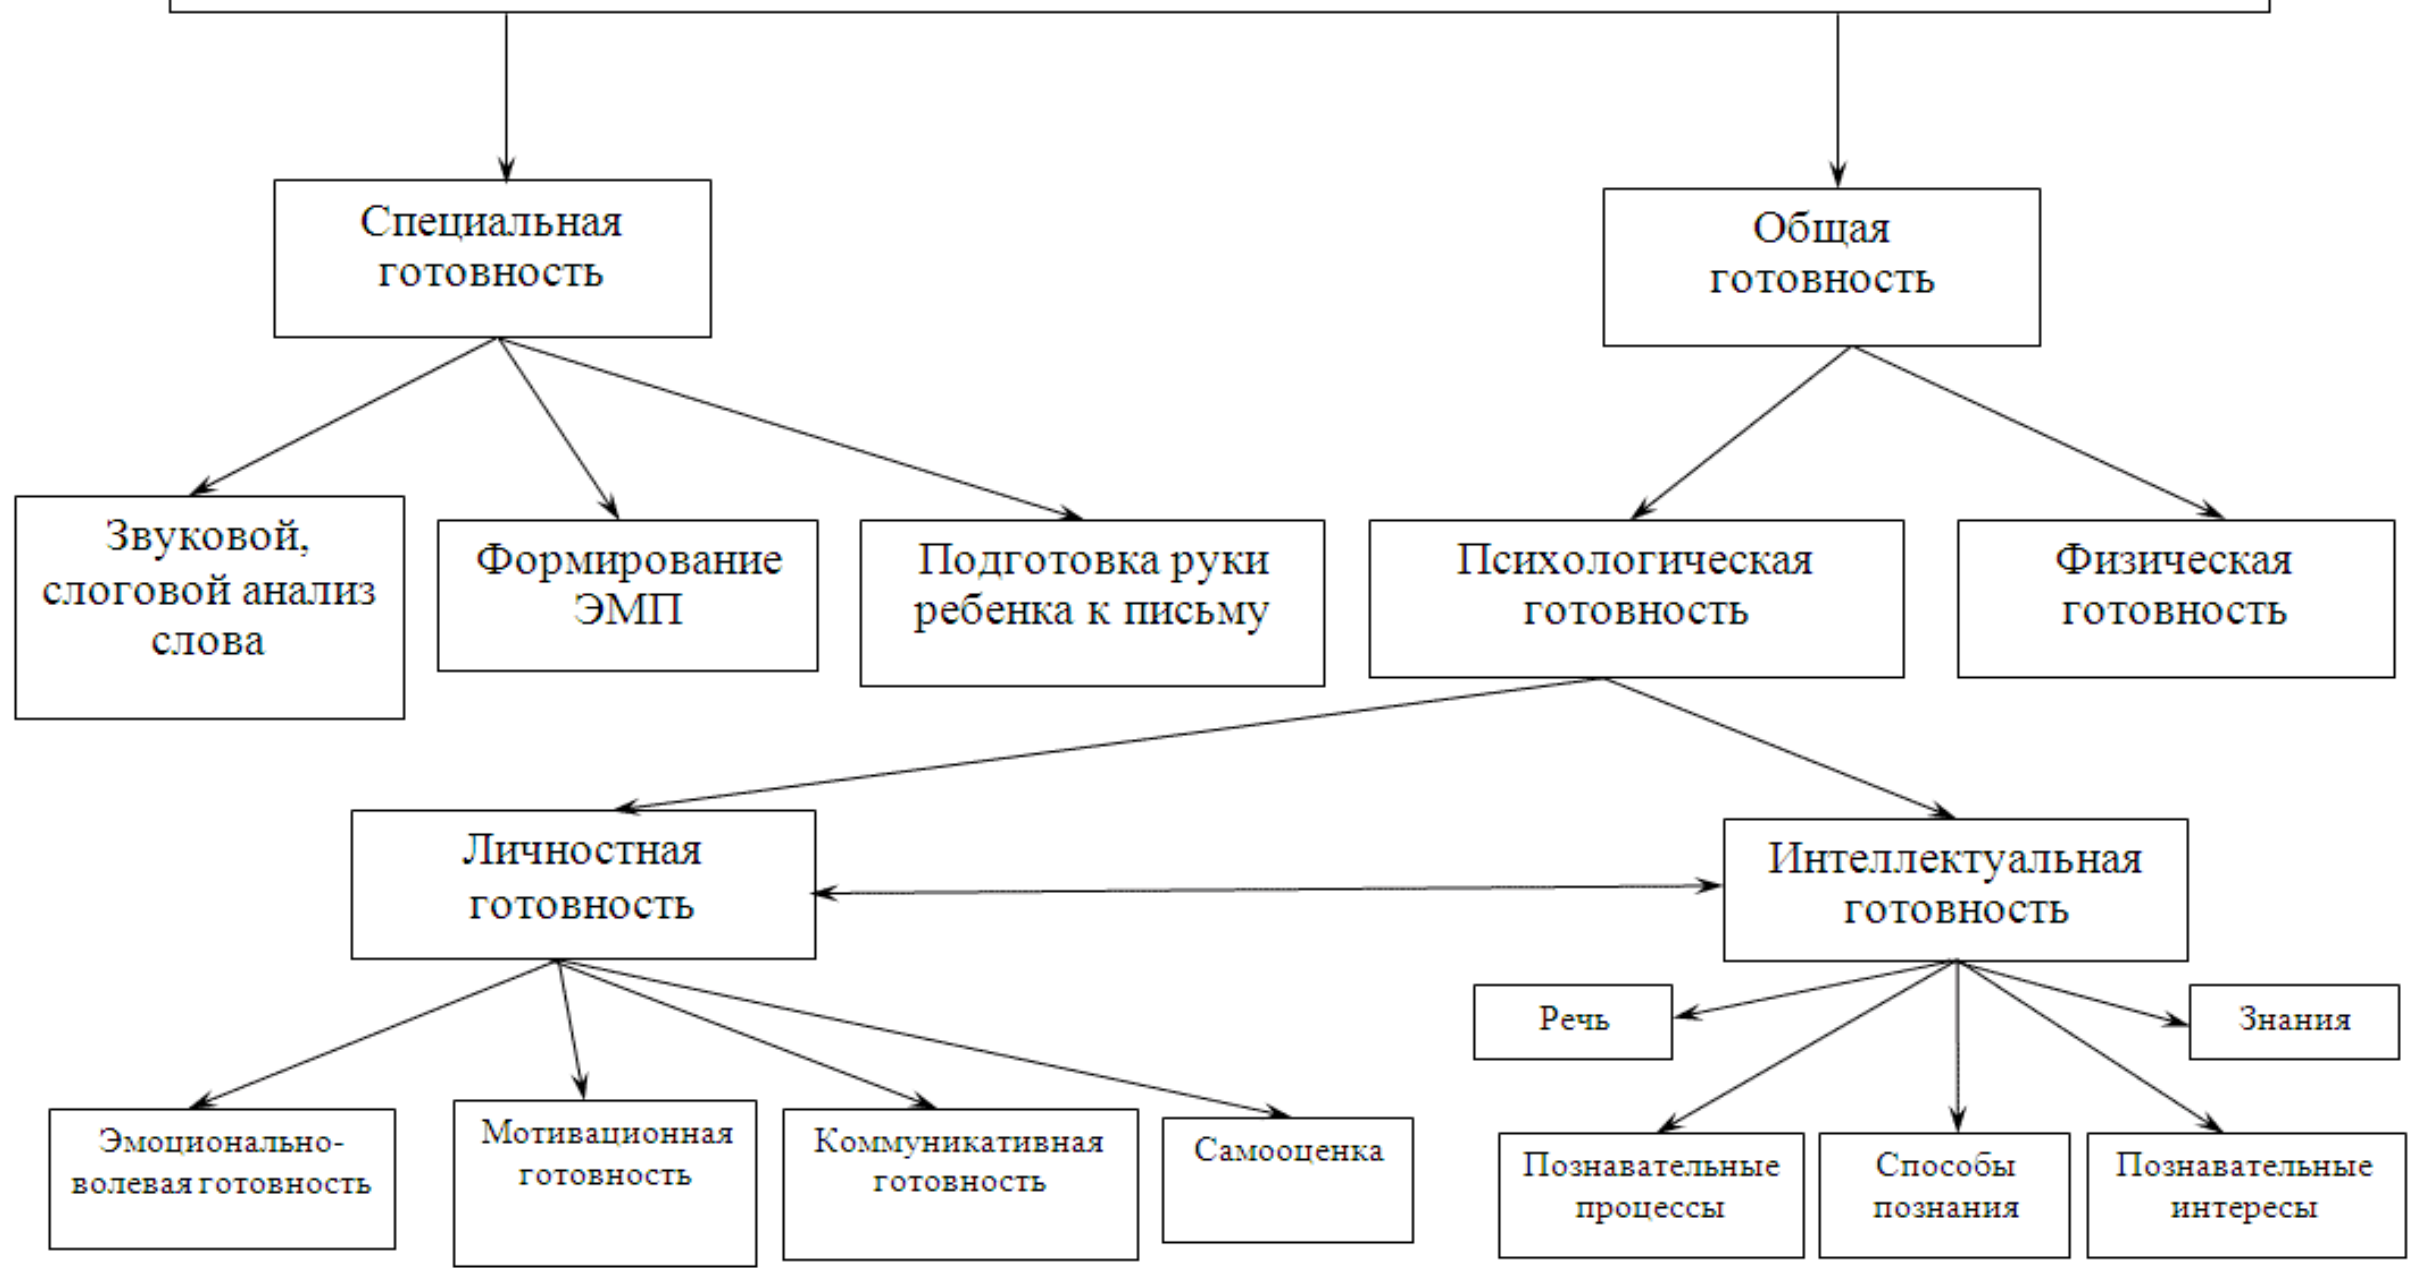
Специальная готовность

Общая готовность

Звуковой, слоговой анализ слова

Формирование ЭМП

Подготовка руки ребенка к письму

Психологическая готовность

Физическая готовность

Личностная готовность

Интеллектуальная готовность

Речь

Знания

Эмоционально-волевая готовность

Мотивационная готовность

Коммуникативная готовность

Самооценка

Познавательные процессы

Способы познания

Познавательные интересы